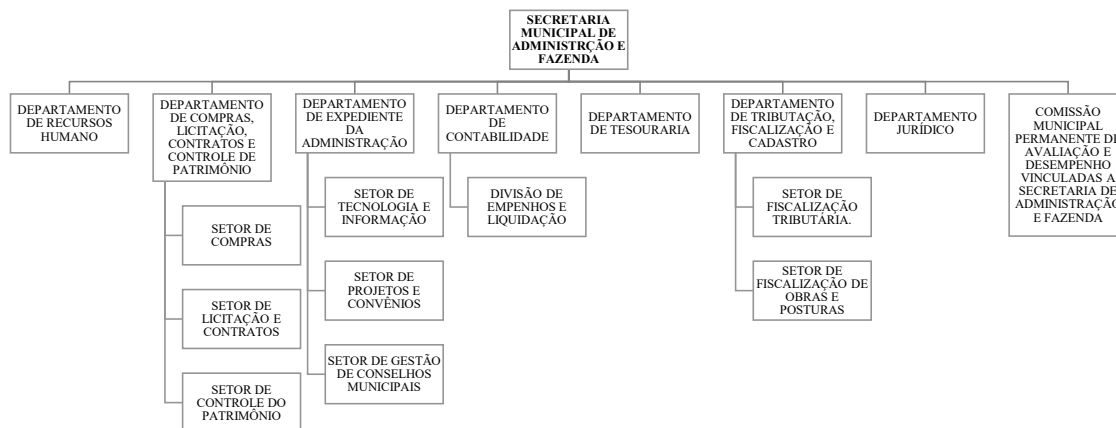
SECRETARIA MUNICIPAL DE ADMINISTRÇÃO E FAZENDA

DEPARTAMENTO DE RECURSOS HUMANO

DEPARTAMENTO DE COMPRAS, LICITAÇÃO, CONTRATOS E CONTROLE DE PATRIMÔNIO

SETOR DE COMPRAS

SETOR DE LICITAÇÃO E CONTRATOS

SETOR DE CONTROLE DO PATRIMÔNIO

DEPARTAMENTO DE EXPEDIENTE DA ADMINISTRAÇÃO

SETOR DE TECNOLOGIA E INFORMAÇÃO

SETOR DE PROJETOS E CONVÊNIOS

SETOR DE GESTÃO DE CONSELHOS MUNICIPAIS

DEPARTAMENTO DE CONTABILIDADE

DIVISÃO DE EMPENHOS E LIQUIDAÇÃO

DEPARTAMENTO DE TESOURARIA

DEPARTAMENTO DE TRIBUTAÇÃO, FISCALIZAÇÃO E CADASTRO

SETOR DE FISCALIZAÇÃO TRIBUTÁRIA.

SETOR DE FISCALIZAÇÃO DE OBRAS E POSTURAS

DEPARTAMENTO JURÍDICO

COMISSÃO MUNICIPAL PERMANENTE DE AVALIAÇÃO E DESEMPENHO VINCULADAS A SECRETARIA DE ADMINISTRAÇÃO E FAZENDA